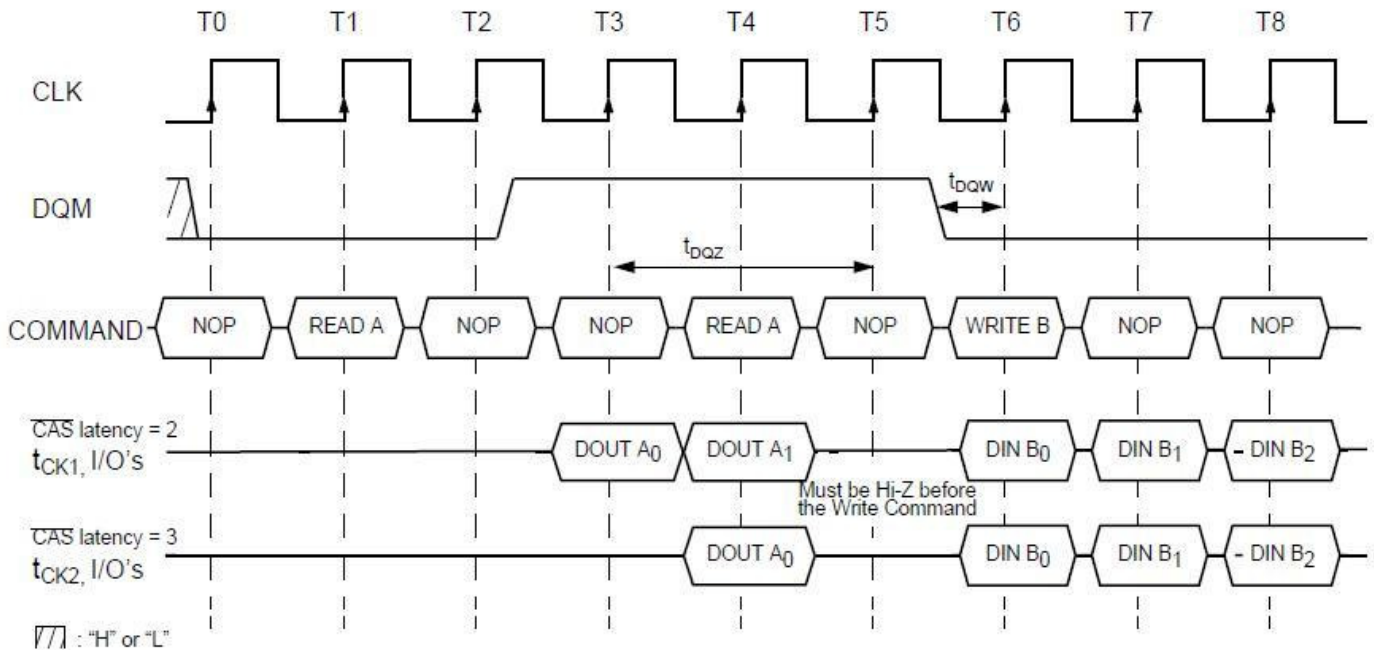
T0 T1 T2 T3 T4 T5 T6 T7 T8

CLK

DQM

$t_{DQW}$

$t_{DQZ}$

COMMAND NOP READ A NOP NOP READ A NOP WRITE B NOP NOP

$\overline{CAS}$ latency = 2
$t_{CK1}$, I/O's

DOUT $A_0$ DOUT $A_1$ DIN $B_0$ DIN $B_1$ DIN $B_2$

Must be Hi-Z before the Write Command

$\overline{CAS}$ latency = 3
$t_{CK2}$, I/O's

DOUT $A_0$ DIN $B_0$ DIN $B_1$ DIN $B_2$

: "H" or "L"